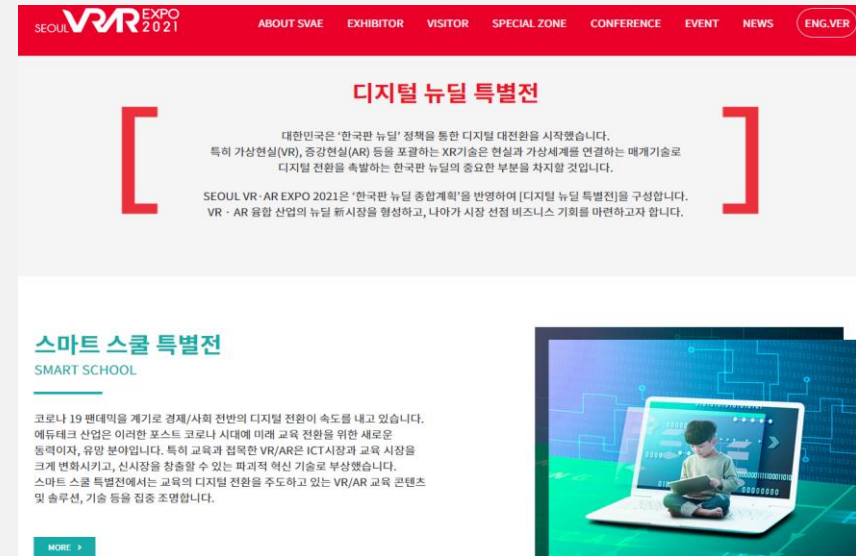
SEOUL VR AR EXPO 2021

ABOUT SVAE EXHIBITOR VISITOR SPECIAL ZONE CONFERENCE EVENT NEWS ENG.VER

디지털 뉴딜 특별전

대한민국은 '한국판 뉴딜' 정책을 통한 디지털 대전환을 시작했습니다. 특히 가상현실(VR), 증강현실(AR) 등을 포괄하는 XR기술은 현실과 가상세계를 연결하는 매개기술로 디지털 전환을 촉발하는 한국판 뉴딜의 중요한 부분을 차지할 것입니다.

SEOUL VR · AR EXPO 2021은 '한국판 뉴딜 종합계획'을 반영하여 [디지털 뉴딜 특별전]을 구성합니다. VR · AR 융합 산업의 뉴딜 新시장을 형성하고, 나아가 시장 선점 비즈니스 기회를 마련하고자 합니다.

스마트 스쿨 특별전

SMART SCHOOL

코로나 19 팬데믹을 계기로 경제/사회 전반의 디지털 전환이 속도를 내고 있습니다. 에듀테크 산업은 이러한 포스트 코로나 시대에 미래 교육 전환을 위한 새로운 동력이자, 유망 분야입니다. 특히 교육과 접목한 VR/AR은 ICT시장과 교육 시장을 크게 변화시키고, 신시장을 창출할 수 있는 파괴적 혁신 기술로 부상했습니다. 스마트 스쿨 특별전에서는 교육의 디지털 전환을 주도하고 있는 VR/AR 교육 콘텐츠 및 솔루션, 기술 등을 집중 조명합니다.

MORE ›